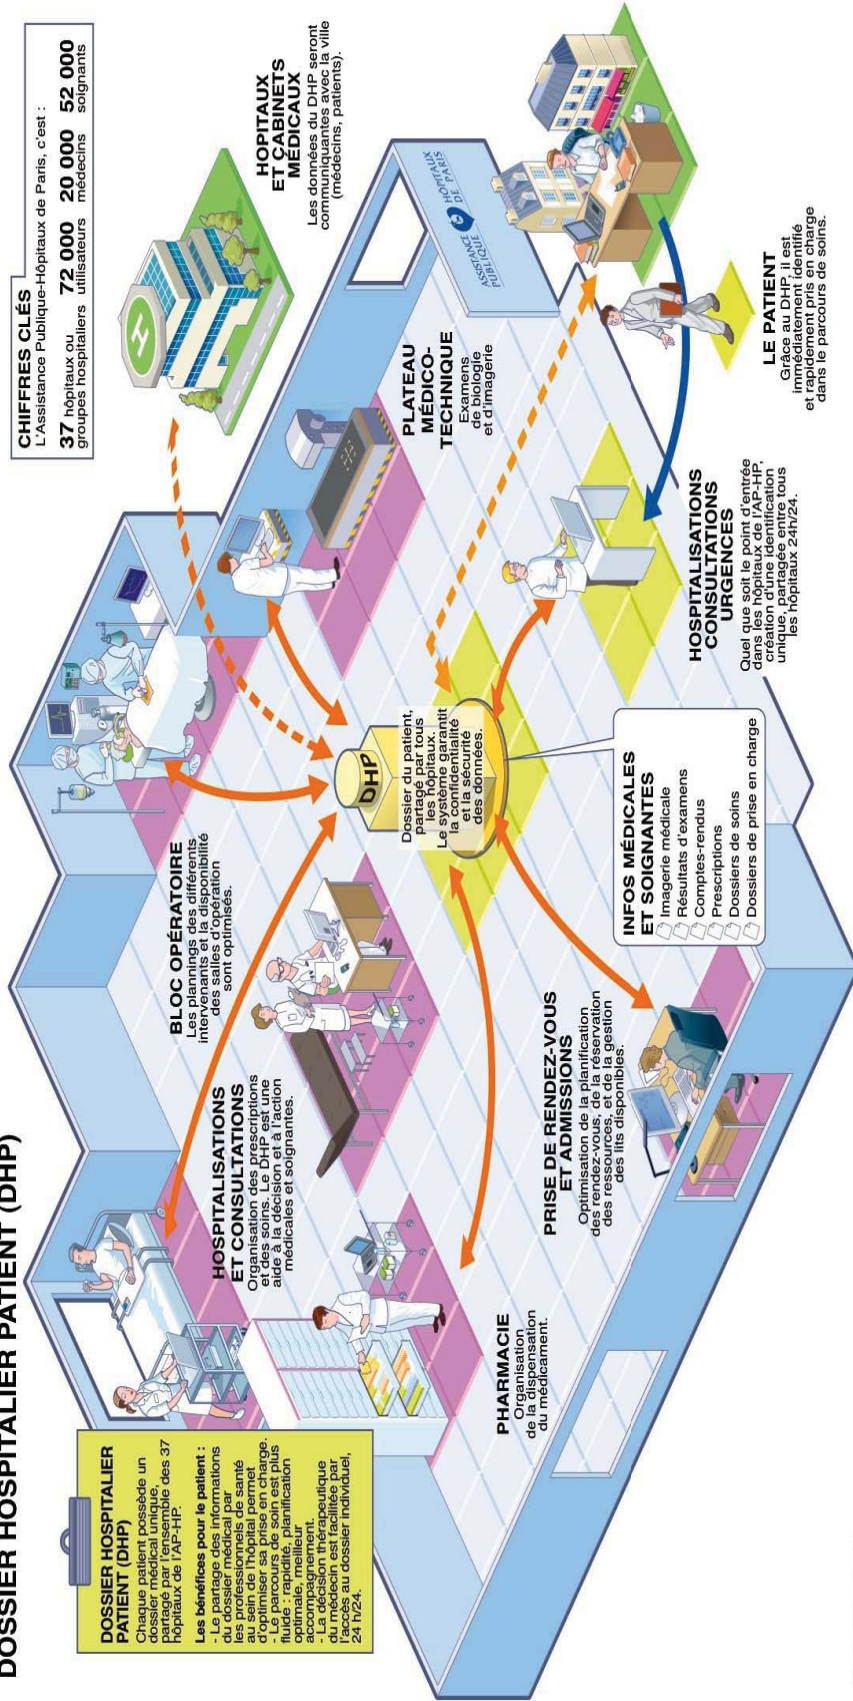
DOSSIER HOSPITALIER PATIENT (DHP)

DOSSIER HOSPITALIER PATIENT (DHP)
Chaque patient possède un dossier médical unique, partagé par l'ensemble des 37 hôpitaux de l'AP-HP.

Les bénéfices pour le patient :
- Le partage des informations du dossier médical par les professionnels de santé au sein de l'hôpital permet d'optimiser sa prise en charge.
- Le parcours de soin est plus fluide : rapidité, planification optimale, meilleur accompagnement.
- La décision thérapeutique du médecin est facilitée par l'accès au dossier individuel, 24 h/24.

HOSPITALISATIONS ET CONSULTATIONS
Organisation des prescriptions et des soins. Le DHP est une aide à la décision et à l'action médicales et soignantes.

BLOC OPÉRATOIRE
Les plannings des différents intervenants et la disponibilité des salles d'opération sont optimisés.

PHARMACIE
Organisation de la dispensation du médicament.

PRISE DE RENDEZ-VOUS ET ADMISSIONS
Optimisation de la planification des rendez-vous, de la réservation des ressources, et de la gestion des lits disponibles.

DHP
Dossier du patient, partagé par tous les hôpitaux. Le système garantit la confidentialité et la sécurité des données.

INFOS MÉDICALES ET SOIGNANTES
Imagerie médicale
Résultats d'examens
Comptes-rendus
Prescriptions
Dossiers de soins
Dossiers de prise en charge

PLATEAU MÉDICO-TECHNIQUE
Examens de biologie et d'imagerie

HOSPITALISATIONS CONSULTATIONS URGENCES
Quel que soit le point d'entrée dans les hôpitaux de l'AP-HP, création d'une identification unique, partagée entre tous les hôpitaux 24h/24.

CHIFFRES CLÉS
L'Assistance Publique-Hôpitaux de Paris, c'est :
37 hôpitaux ou groupes hospitaliers
72 000 utilisateurs
20 000 médecins
52 000 soignants

HOPITAUX ET CABINETS MÉDICAUX
Les données du DHP seront communiquantes avec la ville (médecins, patients).

ASSISTANCE PUBLIQUE HOPITAUX DE PARIS

LE PATIENT
Grâce au DHP, il est immédiatement identifié et rapidement pris en charge dans le parcours de soins.